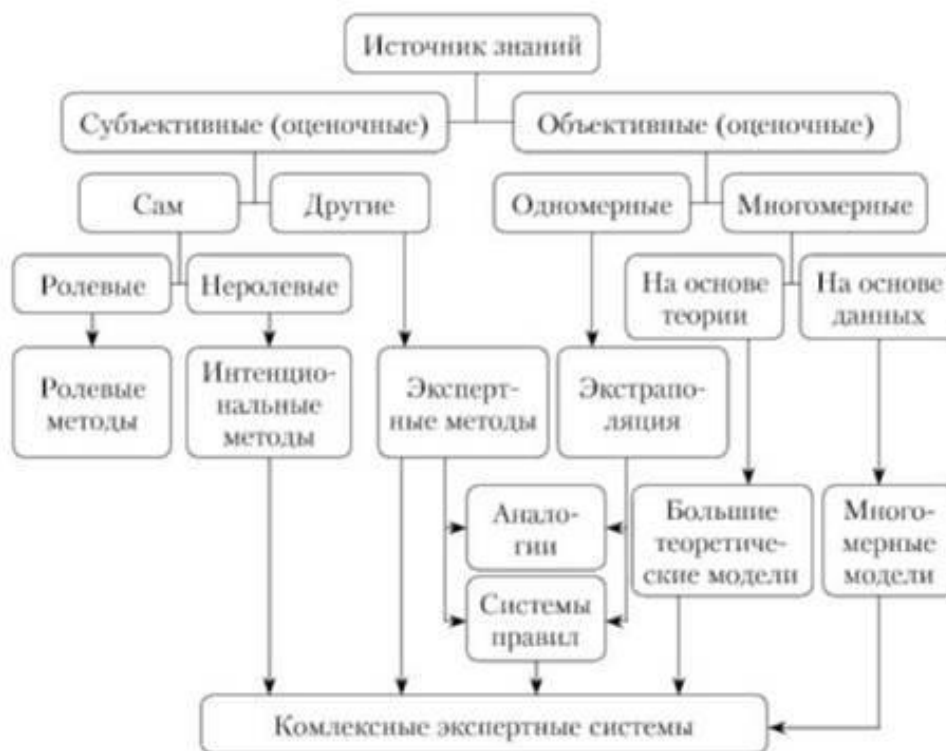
Источник знаний

Субъективные (оценочные)

Объективные (оценочные)

Сам

Другие

Одномерные

Многомерные

Ролевые

Неролевые

На основе теории

На основе данных

Ролевые методы

Интенциональные методы

Экспертные методы

Экстраполяция

Аналогии

Большие теоретические модели

Многомерные модели

Системы правил

Комлексные экспертные системы